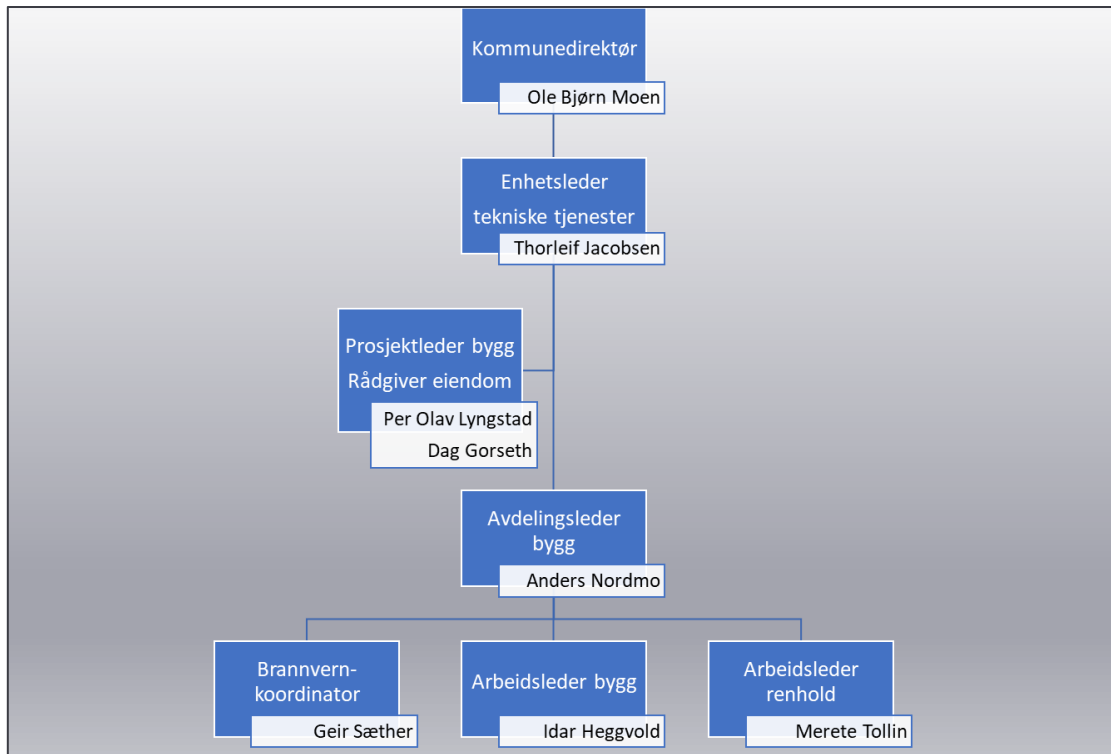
Kommunedirektør
Ole Bjørn Moen

Enhetsleder tekniske tjenester
Thorleif Jacobsen

Prosjektleder bygg
Rådgiver eiendom
Per Olav Lyngstad
Dag Gorseth

Avdelingsleder bygg
Anders Nordmo

Brannvern-koordinator
Geir Sæther

Arbeidsleder bygg
Idar Heggvold

Arbeidsleder renhold
Merete Tollin